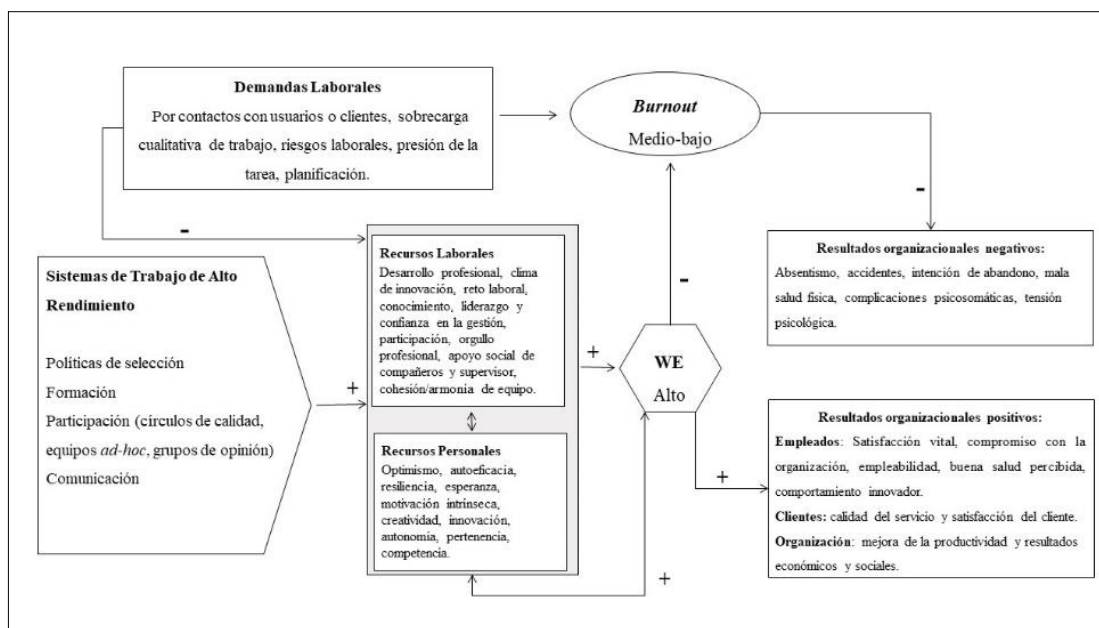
**Demandas Laborales**
Por contactos con usuarios o clientes, sobrecarga cualitativa de trabajo, riesgos laborales, presión de la tarea, planificación.

***Burnout***
Medio-bajo

-

-

**Sistemas de Trabajo de Alto Rendimiento**

Políticas de selección
Formación
Participación (círculos de calidad, equipos *ad-hoc*, grupos de opinión)
Comunicación

+

**Recursos Laborales**
Desarrollo profesional, clima de innovación, reto laboral, conocimiento, liderazgo y confianza en la gestión, participación, orgullo profesional, apoyo social de compañeros y supervisor, cohesión/armonia de equipo.

**Recursos Personales**
Optimismo, autoeficacia, resiliencia, esperanza, motivación intrínseca, creatividad, innovación, autonomía, pertenencia, competencia.

+

-

**WE**
Alto

+

+

-

**Resultados organizacionales negativos:**
Absentismo, accidentes, intención de abandono, mala salud física, complicaciones psicosomáticas, tensión psicológica.

**Resultados organizacionales positivos:**
**Empleados**: Satisfacción vital, compromiso con la organización, empleabilidad, buena salud percibida, comportamiento innovador.
**Clientes:** calidad del servicio y satisfacción del cliente.
**Organización**: mejora de la productividad y resultados económicos y sociales.